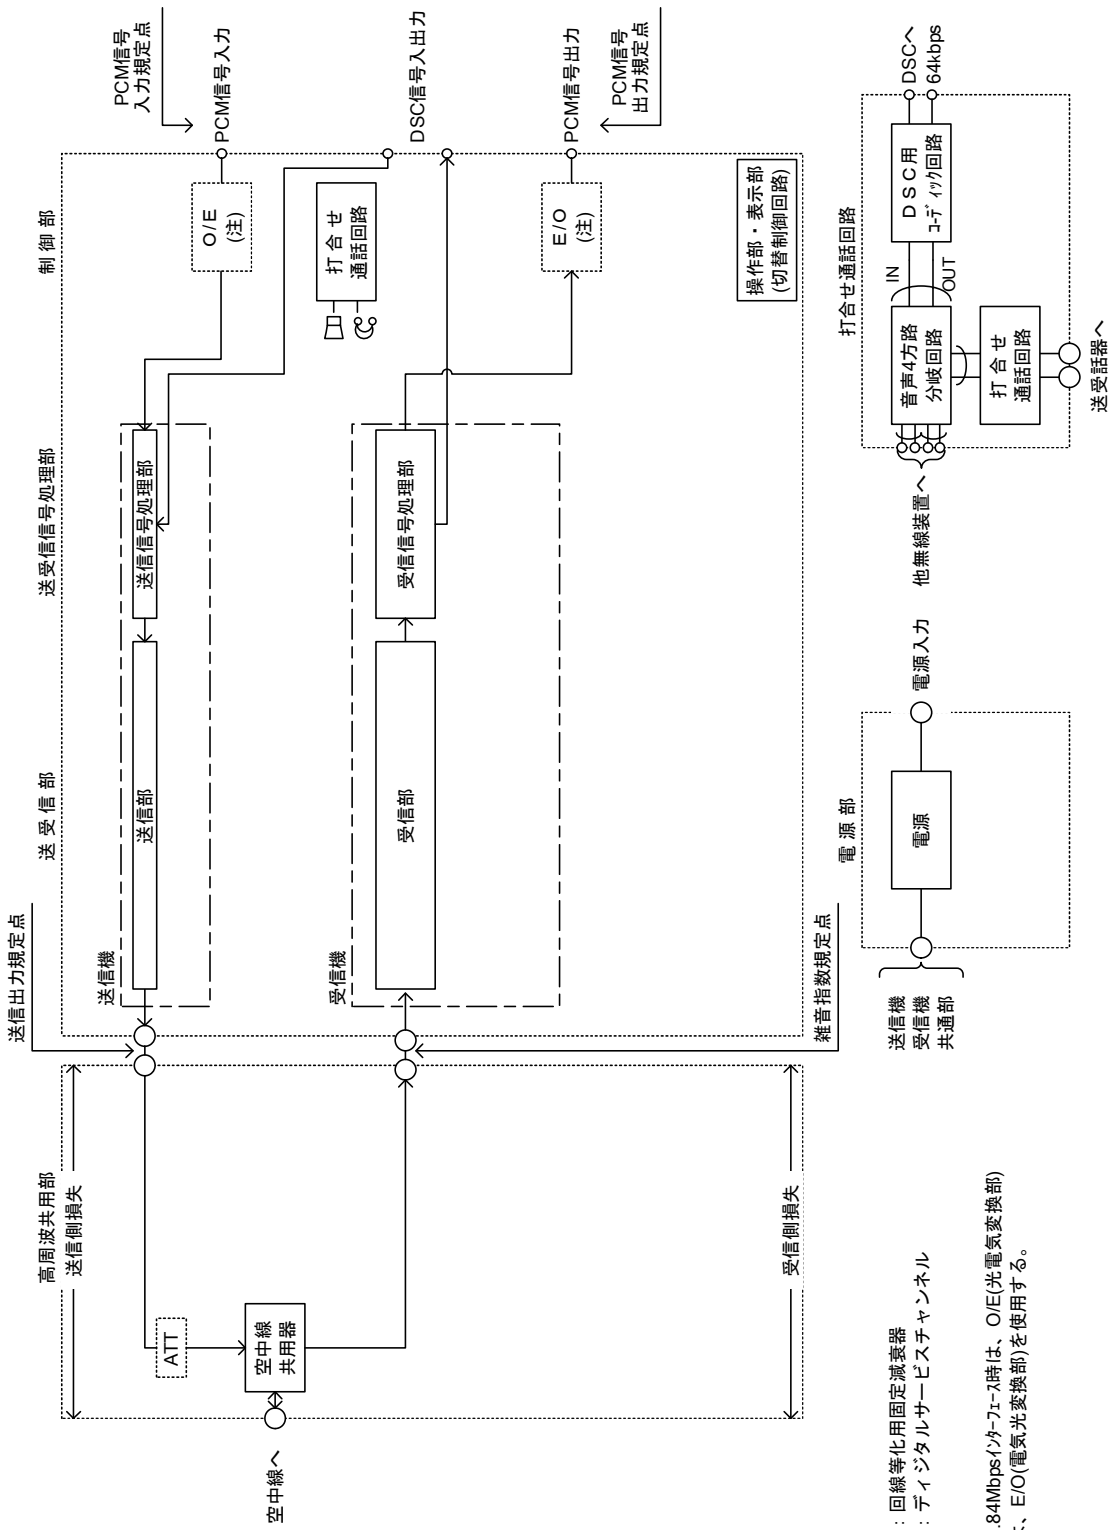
PCM信号
入力規定点

PCM信号入力

DSC信号入出力

PCM信号出力

PCM信号
出力規定点

DSCへ
64kbps

制 御 部

O/E
(注)

打 合 せ
通話回路

E/O
(注)

操作部・表示部
(切替制御回路)

打合せ通話回路

DSC用
ｺｰﾃﾞｨｯｸ回路

IN

OUT

音声4方路
分岐回路

打 合 せ
通話回路

送受話器へ

他無線装置へ

送受信号処理部

送信信号処理部

受信信号処理部

送 受 信 部

送信部

受信部

電 源 部

電源

電源入力

送信出力規定点

送信機

受信機

雑音指数規定点

送信機
受信機
共通部

高周波共用部

送信側損失

受信側損失

ATT

空中線
共用器

空中線へ

: 回線等化用固定減衰器
: ディジタルサービスチャンネル

.84Mbpsｲﾝﾀｰﾌｪｰｽ時は、O/E(光電気変換部)
、E/O(電気光変換部)を使用する。